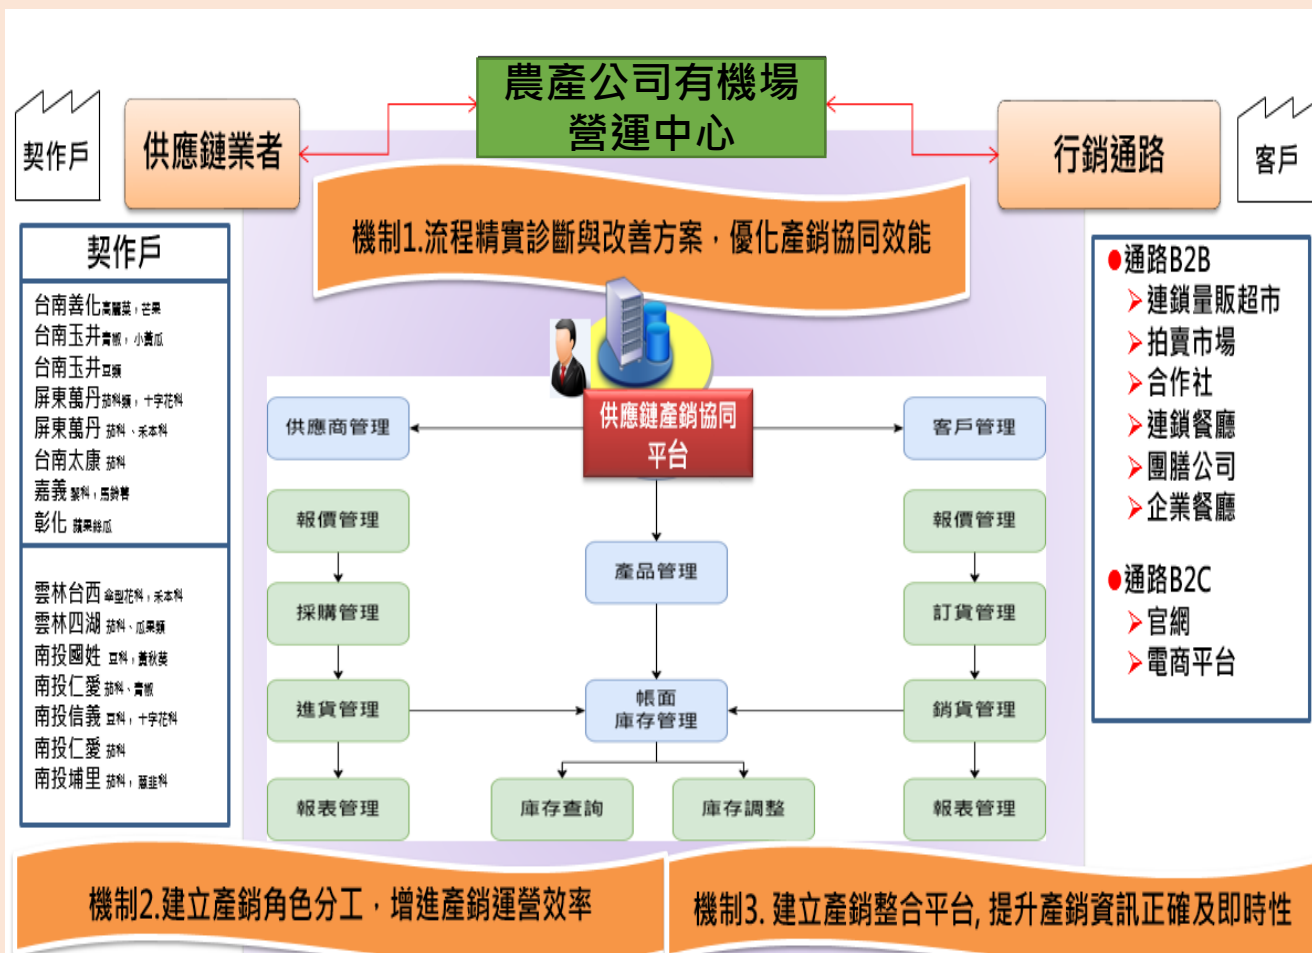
契作戶

供應鏈業者

農產公司有機場
營運中心

行銷通路

客戶

機制1.流程精實診斷與改善方案，優化產銷協同效能

契作戶

台南善化高麗菜，芒果
台南玉井青椒，小黃瓜
台南玉井豆類
屏東萬丹茄科類，十字花科
屏東萬丹 茄科、禾本科
台南太康 茄科
嘉義 蔥科，馬鈴薯
彰化 蔬果絲瓜

雲林台西 傘型花科，禾本科
雲林四湖 茄科、瓜果類
南投國姓 豆科，菁秋葵
南投仁愛 茄科，青椒
南投信義 豆科，十字花科
南投仁愛 茄科
南投埔里 茄科，蔥韭科

供應鏈產銷協同平台

供應商管理

客戶管理

報價管理

產品管理

報價管理

採購管理

訂貨管理

進貨管理

帳面
庫存管理

銷貨管理

報表管理

庫存查詢

庫存調整

報表管理

●通路B2B
➢連鎖量販超市
➢拍賣市場
➢合作社
➢連鎖餐廳
➢團膳公司
➢企業餐廳

●通路B2C
➢官網
➢電商平台

機制2.建立產銷角色分工，增進產銷運營效率

機制3. 建立產銷整合平台, 提升產銷資訊正確及即時性